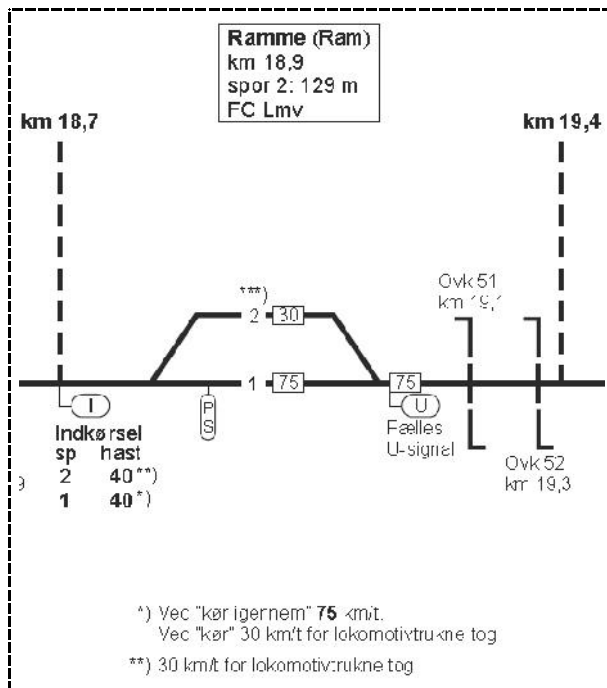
Ramme (Ram)
km 18,9
spor 2: 129 m
FC Lmv

km 18,7

km 19,4

***)

2 30

1 75

75

Ovk 51
km 19,1

I

P
S

U
Fælles
U-signal

Ovk 52
km 19,3

Indkørsel
sp hast
2 40**)
1 40*)

9

*) Ved "kør igennem" 75 km/t.
Ved "kør" 30 km/t for lokomotivtrukne tog

**) 30 km/t for lokomotivtrukne tog